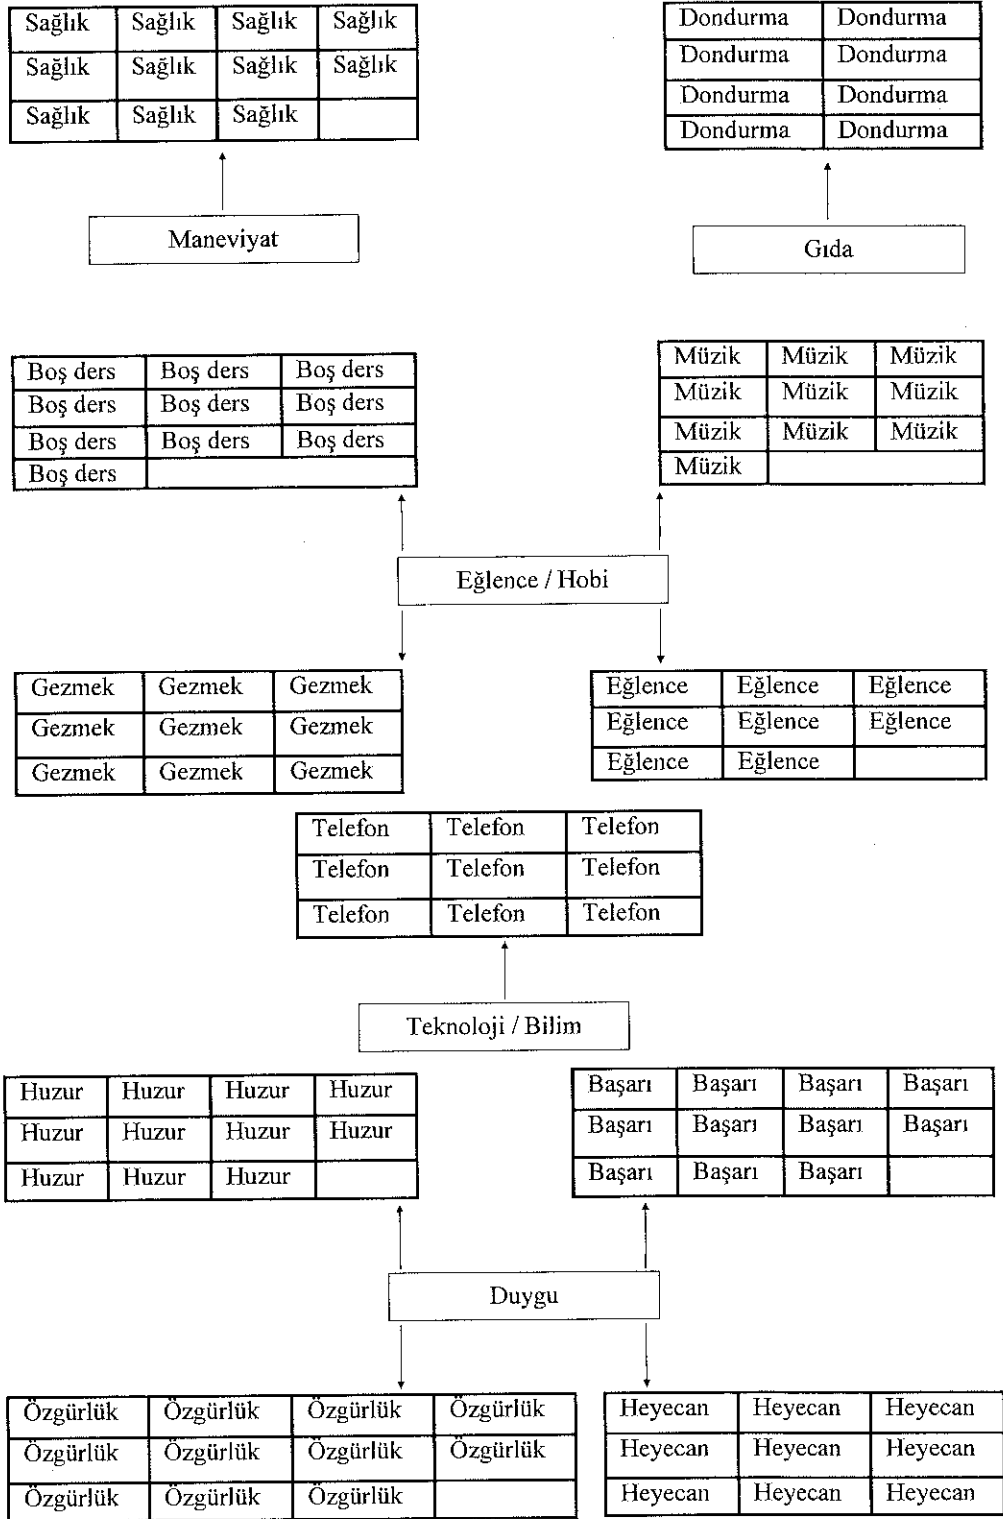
| Sağlık | Sağlık | Sağlık | Sağlık |
|---|---|---|---|
| Sağlık | Sağlık | Sağlık | Sağlık |
| Sağlık | Sağlık | Sağlık | |

Maneviyat

| Dondurma | Dondurma |
|---|---|
| Dondurma | Dondurma |
| Dondurma | Dondurma |
| Dondurma | Dondurma |

Gıda

| Boş ders | Boş ders | Boş ders |
|---|---|---|
| Boş ders | Boş ders | Boş ders |
| Boş ders | Boş ders | Boş ders |
| Boş ders | | |

| Müzik | Müzik | Müzik |
|---|---|---|
| Müzik | Müzik | Müzik |
| Müzik | Müzik | Müzik |
| Müzik | | |

Eğlence / Hobi

| Gezmek | Gezmek | Gezmek |
|---|---|---|
| Gezmek | Gezmek | Gezmek |
| Gezmek | Gezmek | Gezmek |

| Eğlence | Eğlence | Eğlence |
|---|---|---|
| Eğlence | Eğlence | Eğlence |
| Eğlence | Eğlence | |

| Telefon | Telefon | Telefon |
|---|---|---|
| Telefon | Telefon | Telefon |
| Telefon | Telefon | Telefon |

Teknoloji / Bilim

| Huzur | Huzur | Huzur | Huzur |
|---|---|---|---|
| Huzur | Huzur | Huzur | Huzur |
| Huzur | Huzur | Huzur | |

| Başarı | Başarı | Başarı | Başarı |
|---|---|---|---|
| Başarı | Başarı | Başarı | Başarı |
| Başarı | Başarı | Başarı | |

Duygu

| Özgürlük | Özgürlük | Özgürlük | Özgürlük |
|---|---|---|---|
| Özgürlük | Özgürlük | Özgürlük | Özgürlük |
| Özgürlük | Özgürlük | Özgürlük | |

| Heyecan | Heyecan | Heyecan |
|---|---|---|
| Heyecan | Heyecan | Heyecan |
| Heyecan | Heyecan | Heyecan |